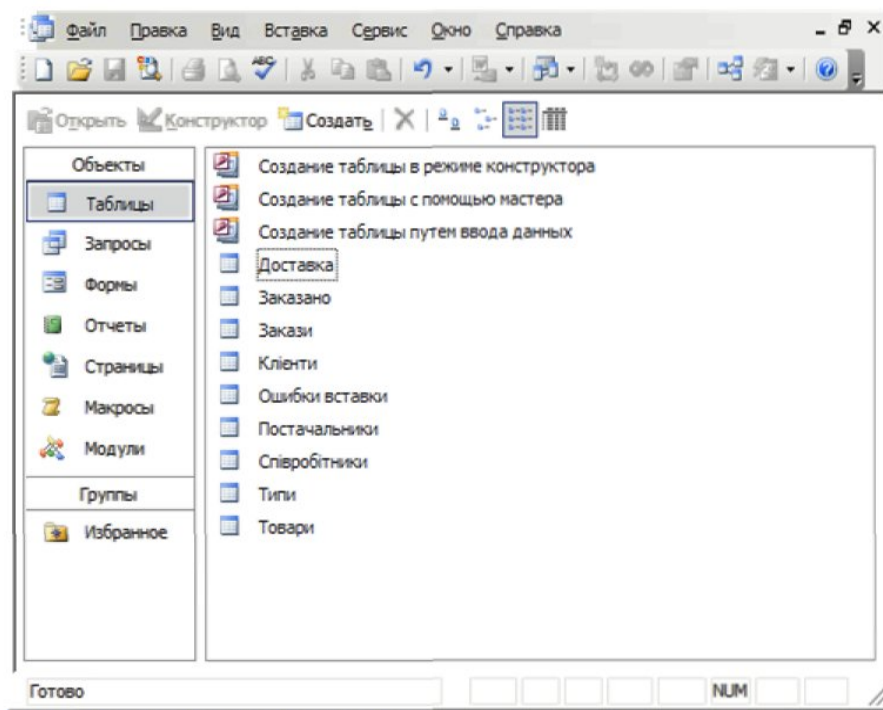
Файл Правка Вид Вставка Сервис Окно Справка

Открыть Конструктор Создать

Объекты
Таблицы
Запросы
Формы
Отчеты
Страницы
Макросы
Модули
Группы
Избранное

Создание таблицы в режиме конструктора
Создание таблицы с помощью мастера
Создание таблицы путем ввода данных
Доставка
Заказано
Закази
Клієнти
Ошибки вставки
Постачальники
Співробітники
Типи
Товари

Готово
NUM